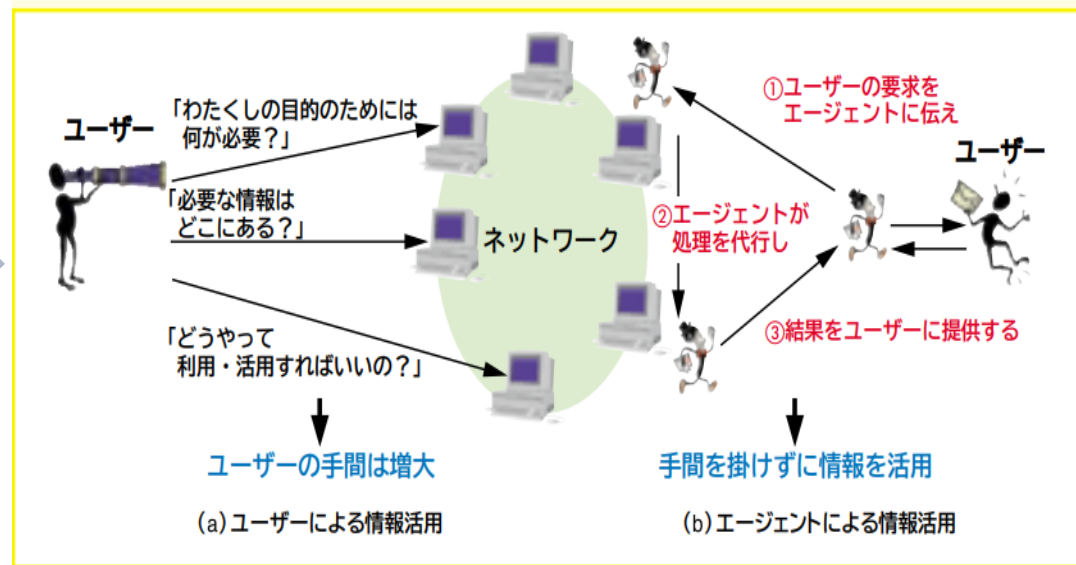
ユーザー

「わたくしの目的のためには何が必要？」

「必要な情報はどこにある？」

「どうやって利用・活用すればいいの？」

ネットワーク

ユーザーの手間は増大

(a) ユーザーによる情報活用

①ユーザーの要求をエージェントに伝え

ユーザー

②エージェントが処理を代行し

③結果をユーザーに提供する

手間を掛けずに情報を活用

(b) エージェントによる情報活用